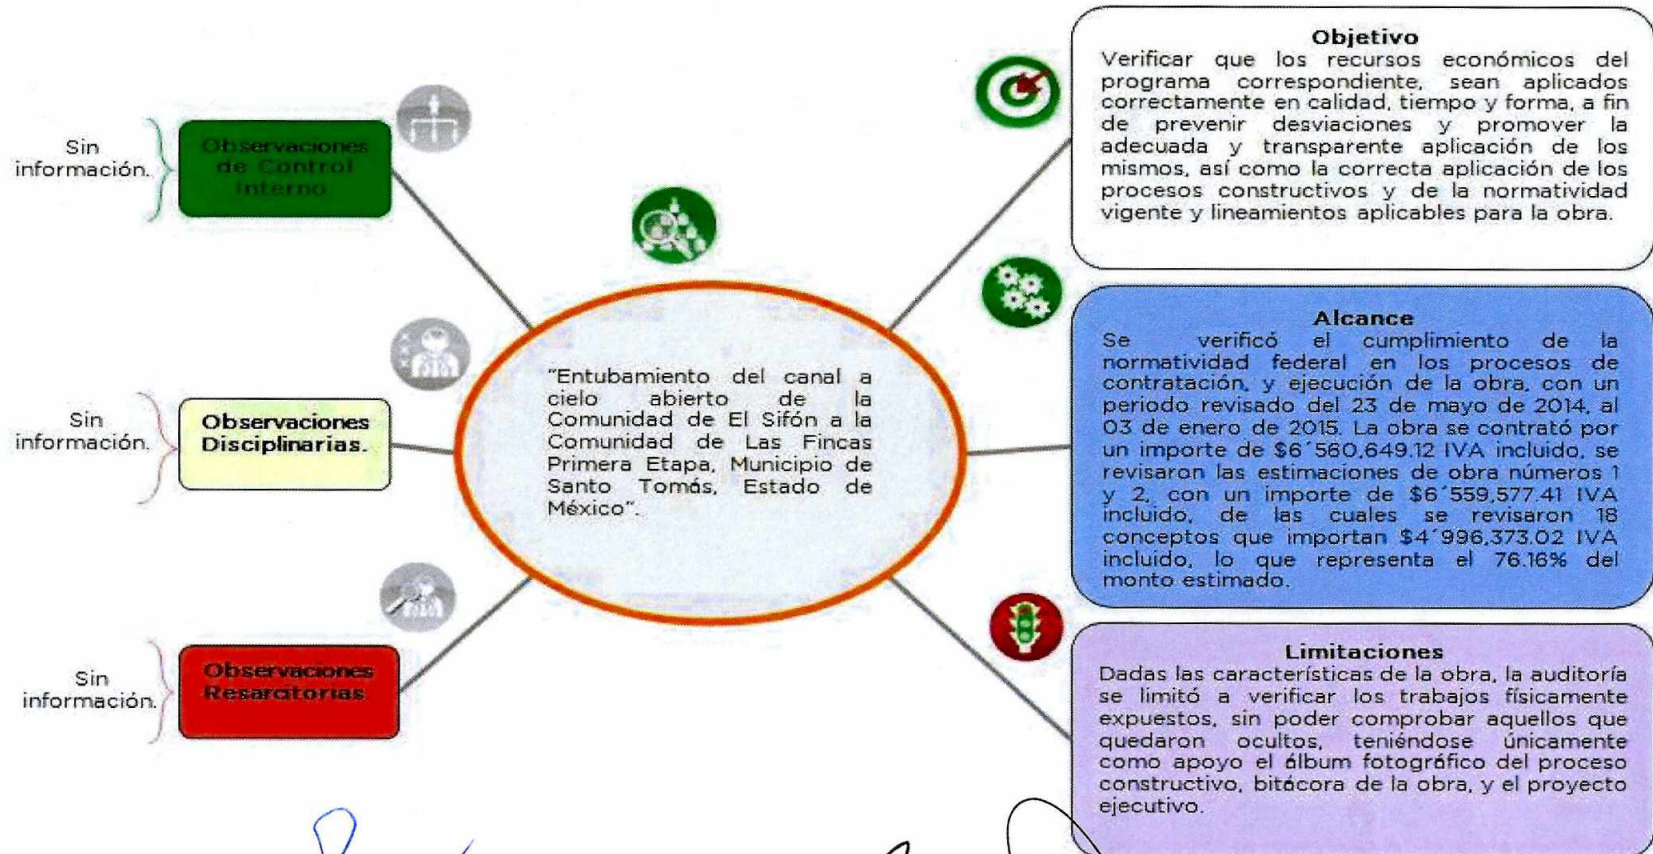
Sin información.

Observaciones de Control Interno.

Sin información.

Observaciones Disciplinarias.

Sin información.

Observaciones Resarcitorias

"Entubamiento del canal a cielo abierto de la Comunidad de El Sifón a la Comunidad de Las Fincas Primera Etapa, Municipio de Santo Tomás, Estado de México".

Objetivo
Verificar que los recursos económicos del programa correspondiente, sean aplicados correctamente en calidad, tiempo y forma, a fin de prevenir desviaciones y promover la adecuada y transparente aplicación de los mismos, así como la correcta aplicación de los procesos constructivos y de la normatividad vigente y lineamientos aplicables para la obra.

Alcance
Se verificó el cumplimiento de la normatividad federal en los procesos de contratación, y ejecución de la obra, con un periodo revisado del 23 de mayo de 2014, al 03 de enero de 2015. La obra se contrató por un importe de $6´560,649.12 IVA incluido, se revisaron las estimaciones de obra números 1 y 2, con un importe de $6´559,577.41 IVA incluido, de las cuales se revisaron 18 conceptos que importan $4´996,373.02 IVA incluido, lo que representa el 76.16% del monto estimado.

Limitaciones
Dadas las características de la obra, la auditoría se limitó a verificar los trabajos físicamente expuestos, sin poder comprobar aquellos que quedaron ocultos, teniéndose únicamente como apoyo el álbum fotográfico del proceso constructivo, bitácora de la obra, y el proyecto ejecutivo.